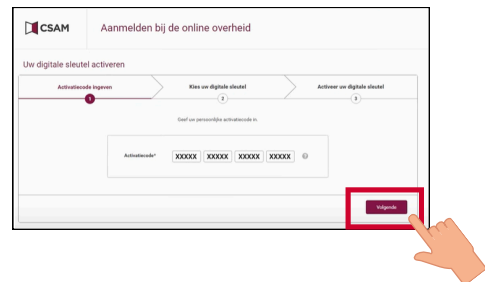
CSAM

Aanmelden bij de online overheid

Uw digitale sleutel activeren

Activatiecode ingeven
1

Kies uw digitale sleutel
2

Activeer uw digitale sleutel
3

Geef uw persoonlijke activatiecode in.

Activatiecode*

| XXXXX | XXXXX | XXXXX | XXXXX |
|---|---|---|---|

?

Volgende